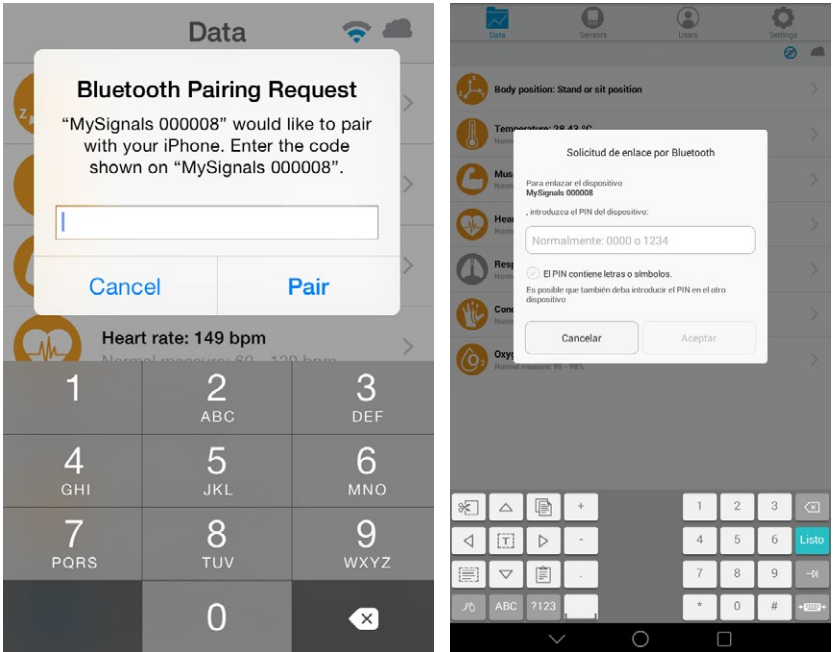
Data

Bluetooth Pairing Request

"MySignals 000008" would like to pair with your iPhone. Enter the code shown on "MySignals 000008".

Cancel

Pair

Heart rate: 149 bpm

Normal measure: 60 - 120 bpm

1

2 ABC

3 DEF

4 GHI

5 JKL

6 MNO

7 PQRS

8 TUV

9 WXYZ

0

Data

Sensors

Users

Settings

Body position: Stand or sit position

Temperature: 38.43 °C

Norm

Mus

Norm

Hea

Norm

Resp

Norm

Cond

Norm

Oxyg

Normal measure: 95 - 98%

Solicitud de enlace por Bluetooth

Para enlazar el dispositivo MySignals 000008

, introduzca el PIN del dispositivo:

Normalmente: 0000 o 1234

El PIN contiene letras o símbolos.

Es posible que también deba introducir el PIN en el otro dispositivo

Cancelar

Aceptar

+

-

ABC

?123

1

2

3

4

5

6

Listo

7

8

9

*

0

#